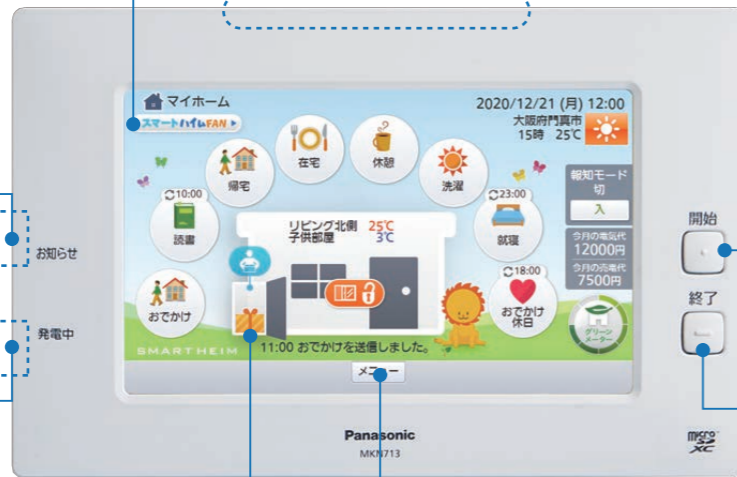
マイホーム
スマートハイムFAN
2020/12/21 (月) 12:00
大阪府門真市
15時 25℃
在宅
休憩
帰宅
洗濯
10:00
読書
23:00
就寝
報知モード
切
入
今月の電気代
12000円
今月の売電代
7500円
リビング北側 25℃
子供部屋 3℃
18:00
おでかけ
おでかけ休日
グリーンメーター
SMARTHEIM
11:00 おでかけを送信しました。
メニュー
お知らせ
発電中
開始
終了
Panasonic
MKN713
micro SD XC